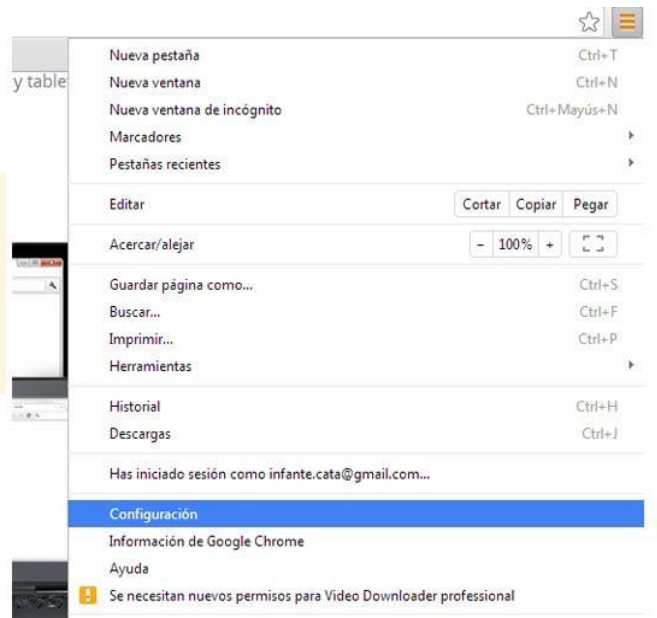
y table

Nueva pestaña Ctrl+T
Nueva ventana Ctrl+N
Nueva ventana de incógnito Ctrl+Mayús+N
Marcadores
Pestañas recientes

Editar Cortar Copiar Pegar

Acercar/alejar - 100% +

Guardar página como... Ctrl+S
Buscar... Ctrl+F
Imprimir... Ctrl+P
Herramientas

Historial Ctrl+H
Descargas Ctrl+J

Has iniciado sesión como infante.cata@gmail.com...

Configuración
Información de Google Chrome
Ayuda
Se necesitan nuevos permisos para Video Downloader professional